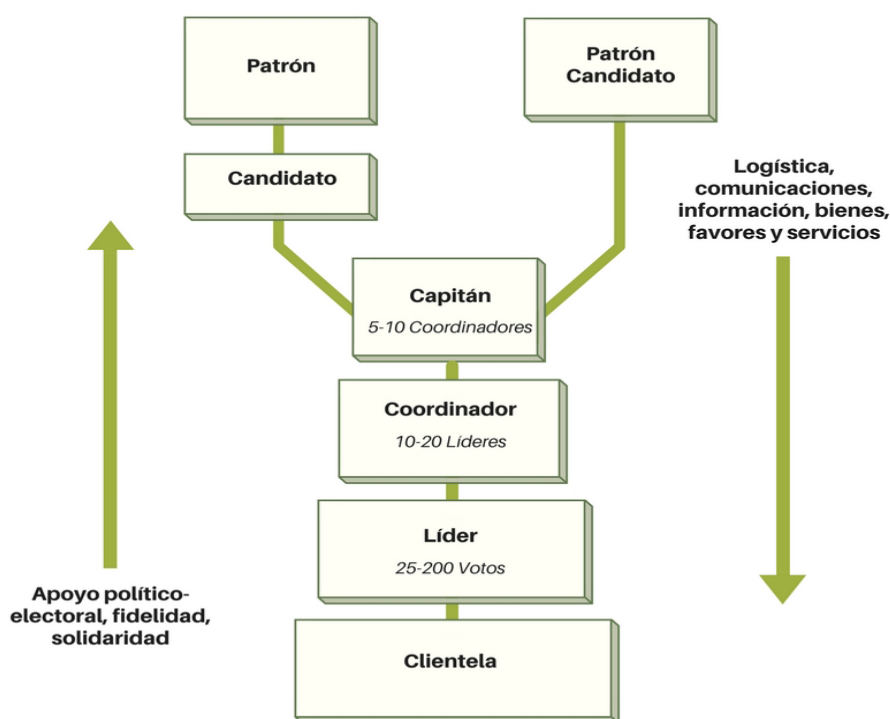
Patrón

Patrón Candidato

Candidato

Logística, comunicaciones, información, bienes, favores y servicios

Capitán
5-10 Coordinadores

Coordinador
10-20 Líderes

Líder
25-200 Votos

Apoyo político-electoral, fidelidad, solidaridad

Clientela